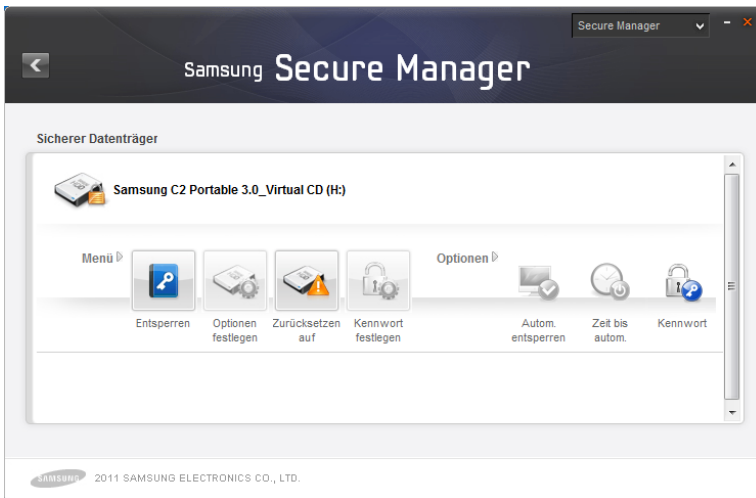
Secure Manager

Samsung Secure Manager

Sicherer Datenträger

Samsung C2 Portable 3.0_Virtual CD (H:)

Menü

Entsperren

Optionen festlegen

Zurücksetzen auf

Kennwort festlegen

Optionen

Autom. entsperren

Zeit bis autom.

Kennwort

SAMSUNG 2011 SAMSUNG ELECTRONICS CO., LTD.